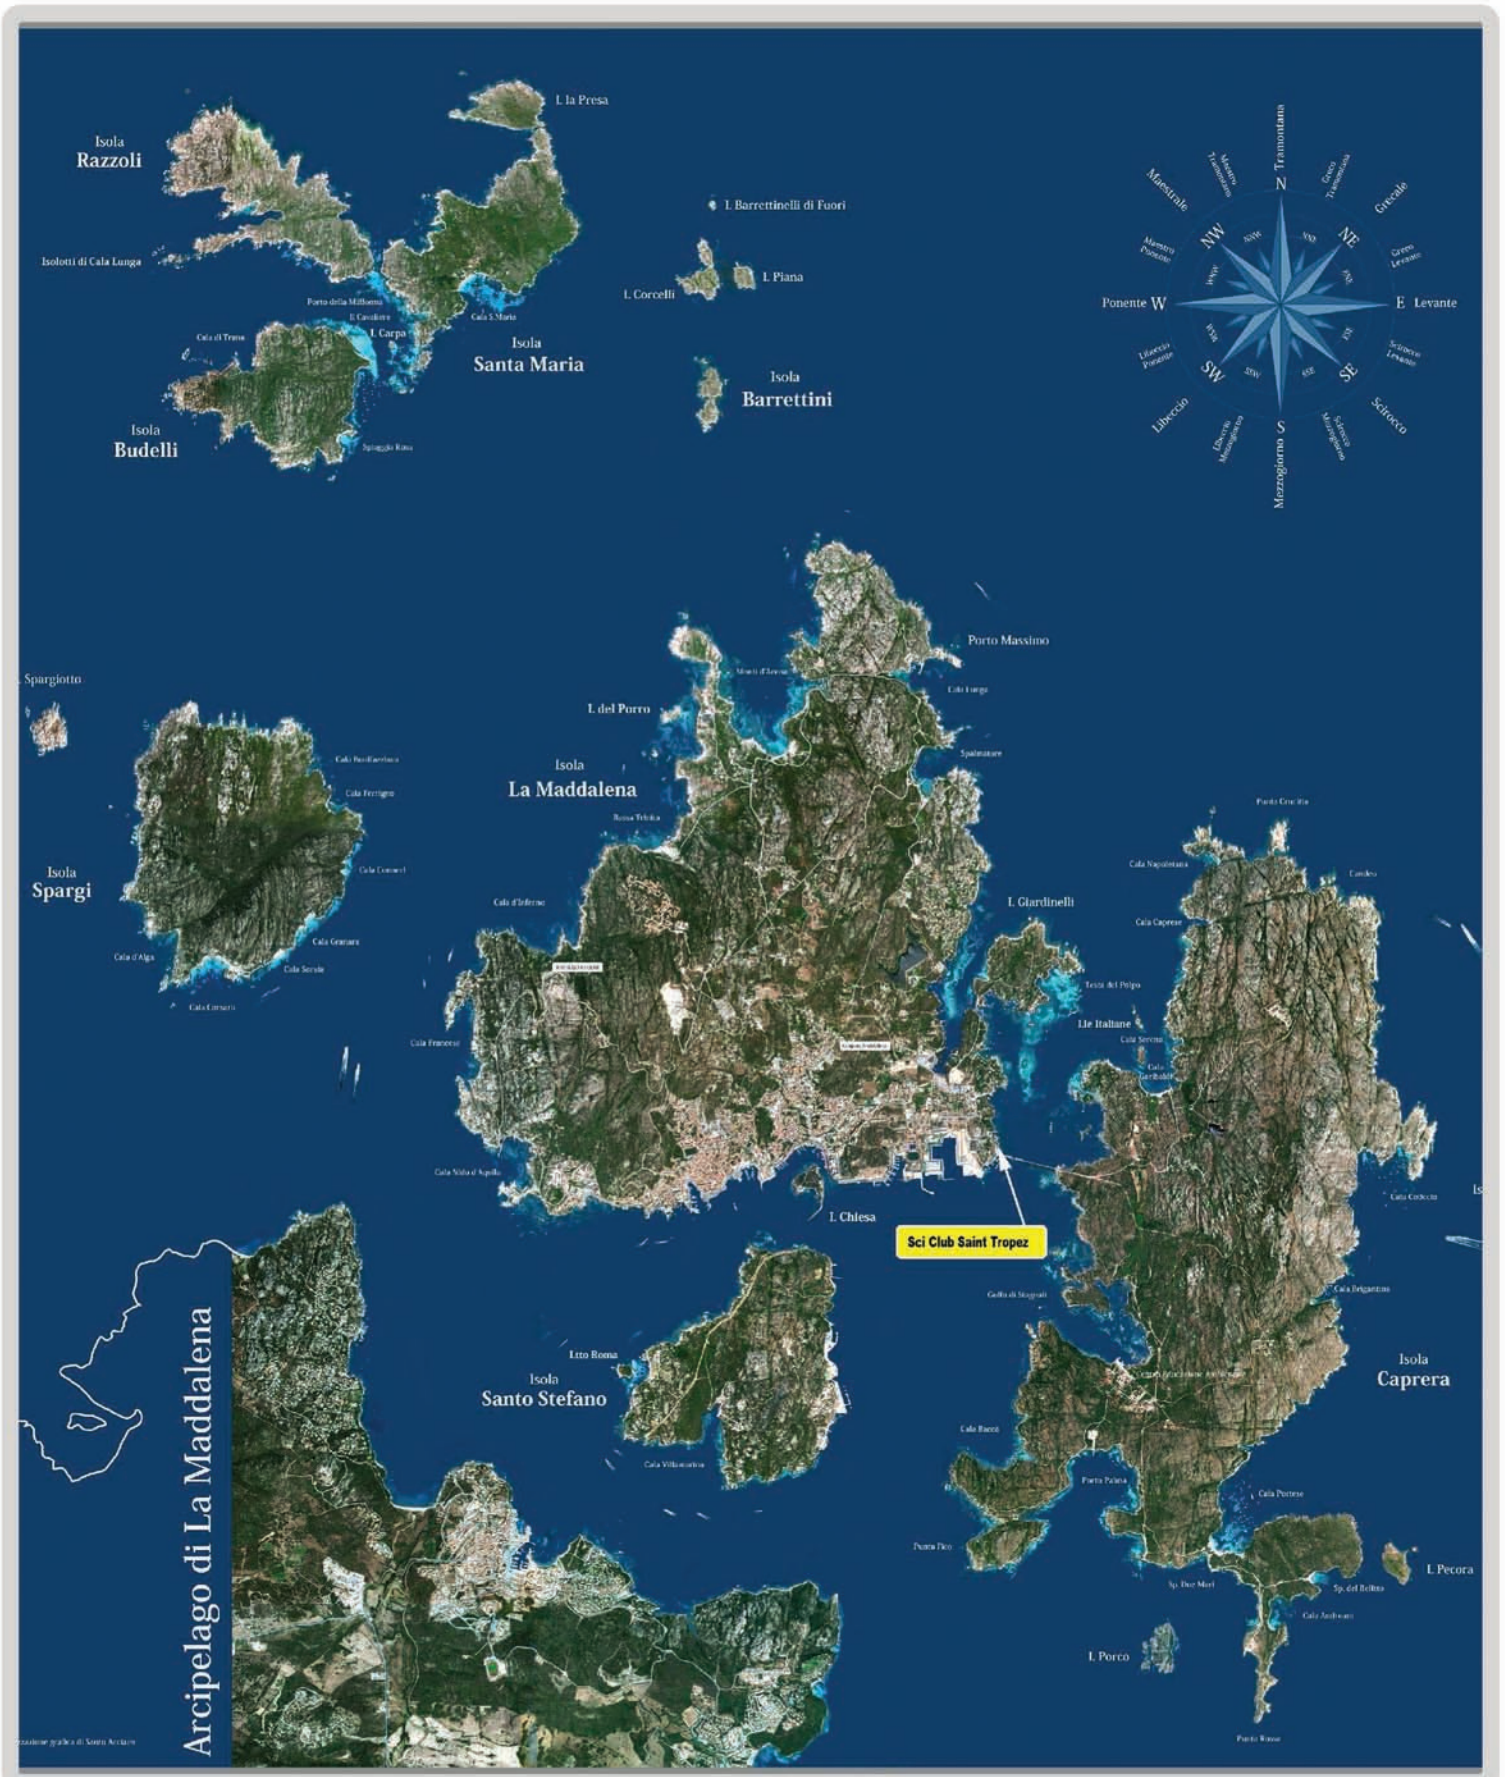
I. la Presa

Isola
Razzoli

I. Barrettinelli di Fuori

Isolotti di Cala Lunga

I. Piana

I. Corcelli

Porto della Madonna

I. Cavaliere

Cala S. Maria

I. Carpa

Isola
Santa Maria

Cala di Trana

Isola
Barrettini

Isola
Budelli

Spiaggia Rosa

Tramontana
N
Maestro Tramontana
Greco Tramontana
Maestrale
Grecale
NW
NE
Maestro Ponente
Greco Levante
Ponente W
E Levante
Scirocco Levante
Libeccio Ponente
SW
SE
Libeccio
Scirocco
Libeccio Mezzogiorno
Scirocco Mezzogiorno
S
Mezzogiorno

Porto Massimo

Cala Lunga

I. Spargiotto

I. del Porro

Spalmatore

Isola
La Maddalena

Cala Bonifacciaua

Cala Ferrigno

Bassa Trinita

Punta Crucitta

Isola
Spargi

Cala Corsara

Cala Napoletana

Cala d'Inferno

I. Giardinelli

Cala Caprese

Cala Granara

Cala d'Alga

Cala Soraia

Testa del Polpo

Cala Corsara

I.le Italiane

Cala Francese

Cala Serena

Cala Garibaldi

Cala Villa d'Aquila

I. Chiesa

Sci Club Saint Tropez

Cala Coticcio

Golfo di Stagnali

Cala Brigantina

Ltto Roma

Isola
Santo Stefano

Isola
Caprera

Cala Racco

Cala Villamarina

Punta Palau

Cala Portese

Punta Rossa

I. Pecora

Sp. Due Mari

Sp. del Relitto

Cala Andreani

I. Porco

Punta Rossa

Arcipelago di La Maddalena

Elaborazione grafica di Sauro Acciaro